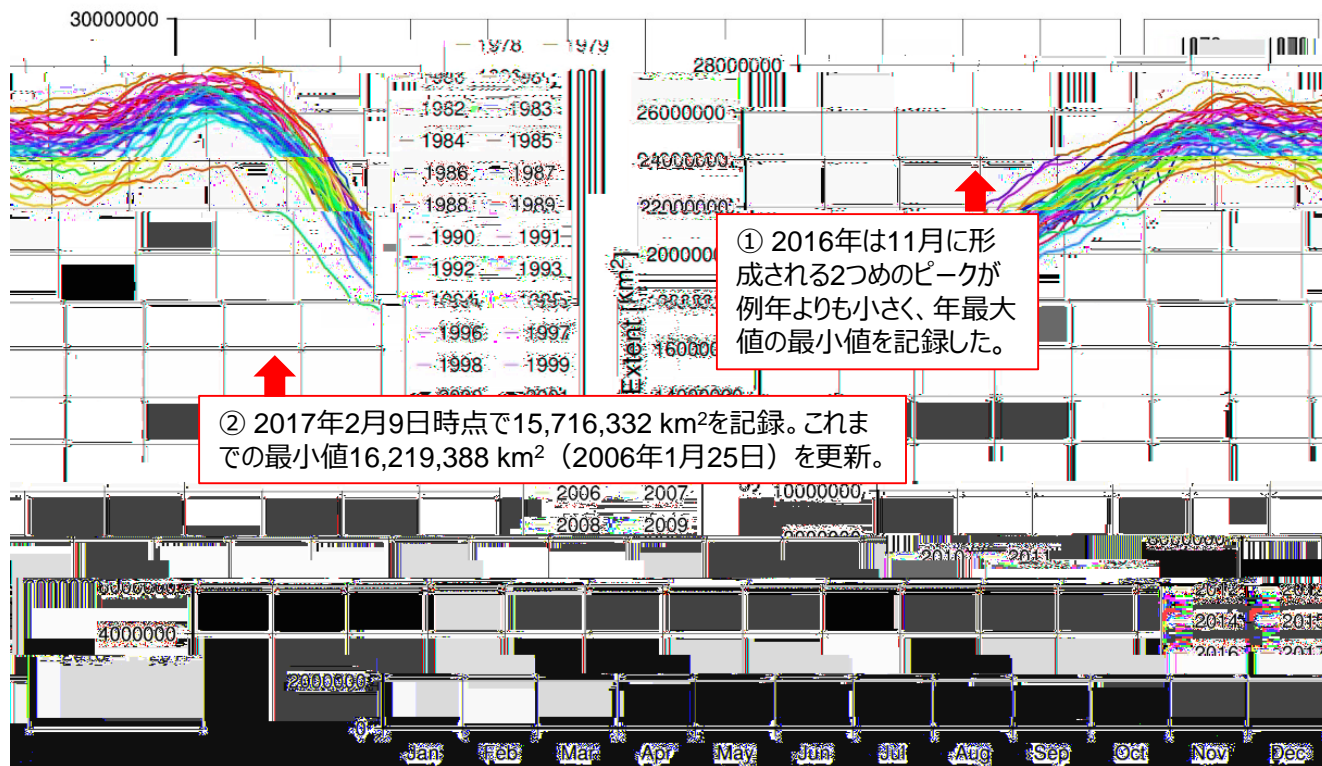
30000000

1978 1979

1982 1983

1984 1985

1986 1987

1988 1989

1990 1991

1992 1993

1996 1997

1998 1999

2006 2007

2008 2009

2010 2011

2014 2015

2016 2017

28000000

26000000

24000000

22000000

20000000

16000000

10000000

4000000

2000000

0

Extent [Km²]

① 2016年は11月に形成される2つめのピークが例年よりも小さく、年最大値の最小値を記録した。

② 2017年2月9日時点で15,716,332 km²を記録。これまでの最小値16,219,388 km²（2006年1月25日）を更新。

Jan Feb Mar Apr May Jun Jul Aug Sep Oct Nov Dec